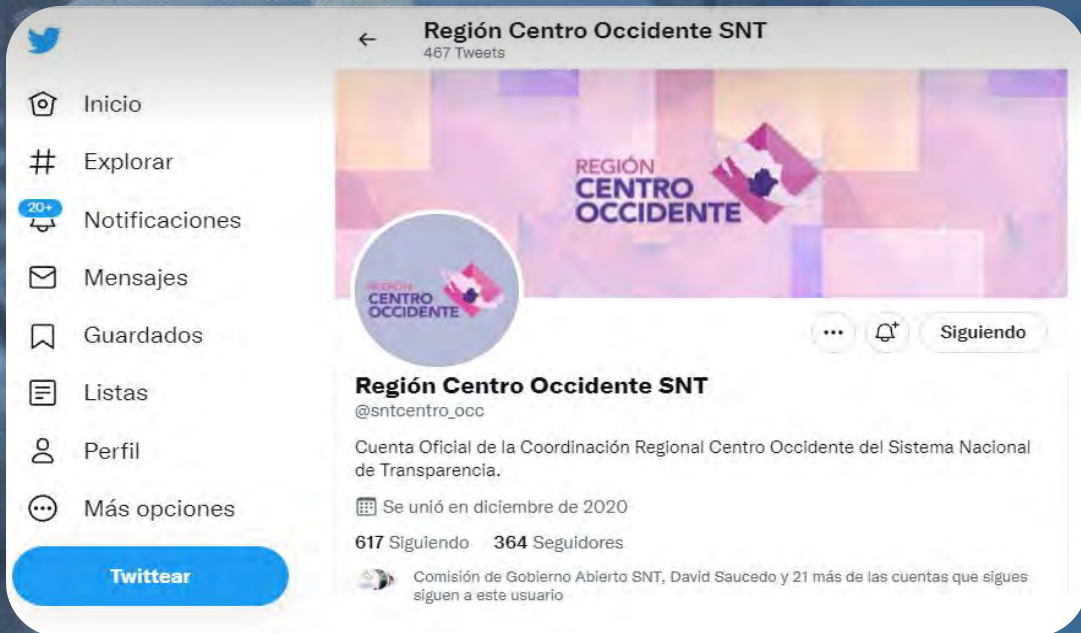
20+

Inicio

Explorar

Notificaciones

Mensajes

Guardados

Listas

Perfil

Más opciones

Twittear

Región Centro Occidente SNT
467 Tweets

REGIÓN CENTRO OCCIDENTE

REGIÓN CENTRO OCCIDENTE

Siguiendo

Región Centro Occidente SNT
@sntcentro_occ

Cuenta Oficial de la Coordinación Regional Centro Occidente del Sistema Nacional de Transparencia.

Se unió en diciembre de 2020

617 Siguiendo 364 Seguidores

Comisión de Gobierno Abierto SNT, David Saucedo y 21 más de las cuentas que sigues siguen a este usuario